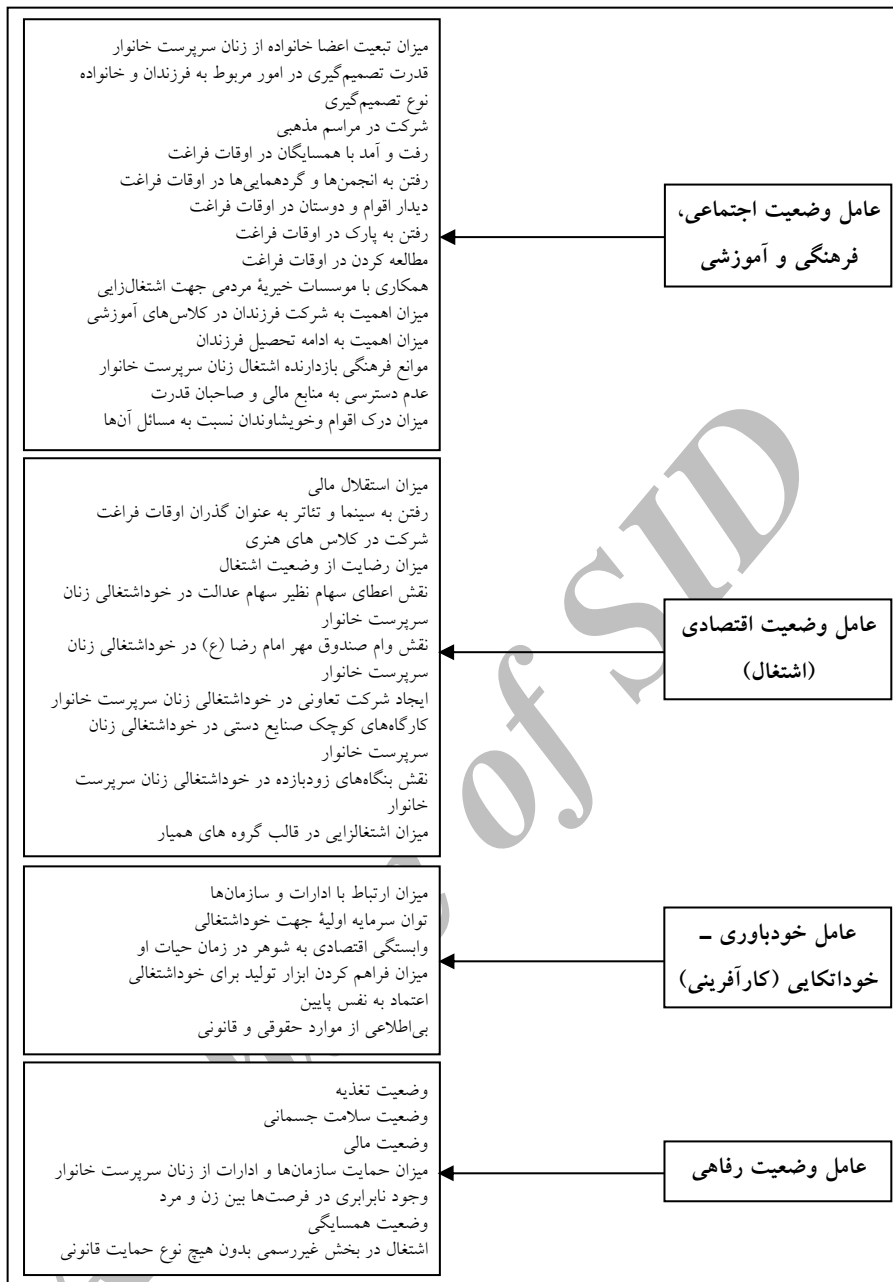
عامل وضعیت اجتماعی، فرهنگی و آموزشی

میزان تبعیت اعضا خانواده از زنان سرپرست خانوار
قدرت تصمیم‌گیری در امور مربوط به فرزندان و خانواده
نوع تصمیم‌گیری
شرکت در مراسم مذهبی
رفت و آمد با همسایگان در اوقات فراغت
رفتن به انجمن‌ها و گردهمایی‌ها در اوقات فراغت
دیدار اقوام و دوستان در اوقات فراغت
رفتن به پارک در اوقات فراغت
مطالعه کردن در اوقات فراغت
همکاری با موسسات خیریهٔ مردمی جهت اشتغال‌زایی
میزان اهمیت به شرکت فرزندان در کلاس‌های آموزشی
میزان اهمیت به ادامه تحصیل فرزندان
موانع فرهنگی بازدارنده اشتغال زنان سرپرست خانوار
عدم دسترسی به منابع مالی و صاحبان قدرت
میزان درک اقوام وخویشاوندان نسبت به مسائل آن‌ها

عامل وضعیت اقتصادی (اشتغال)

میزان استقلال مالی
رفتن به سینما و تئاتر به عنوان گذران اوقات فراغت
شرکت در کلاس های هنری
میزان رضایت از وضعیت اشتغال
نقش اعطای سهام نظیر سهام عدالت در خوداشتغالی زنان سرپرست خانوار
نقش وام صندوق مهر امام رضا (ع) در خوداشتغالی زنان سرپرست خانوار
ایجاد شرکت تعاونی در خوداشتغالی زنان سرپرست خانوار
کارگاه‌های کوچک صنایع دستی در خوداشتغالی زنان سرپرست خانوار
نقش بنگاه‌های زودبازده در خوداشتغالی زنان سرپرست خانوار
میزان اشتغالزایی در قالب گروه های همیار

عامل خودباوری ـ خوداتکایی (کارآفرینی)

میزان ارتباط با ادارات و سازمان‌ها
توان سرمایه اولیهٔ جهت خوداشتغالی
وابستگی اقتصادی به شوهر در زمان حیات او
میزان فراهم کردن ابزار تولید برای خوداشتغالی
اعتماد به نفس پایین
بی‌اطلاعی از موارد حقوقی و قانونی

عامل وضعیت رفاهی

وضعیت تغذیه
وضعیت سلامت جسمانی
وضعیت مالی
میزان حمایت سازمان‌ها و ادارات از زنان سرپرست خانوار
وجود نابرابری در فرصت‌ها بین زن و مرد
وضعیت همسایگی
اشتغال در بخش غیررسمی بدون هیچ نوع حمایت قانونی

Archive of SID